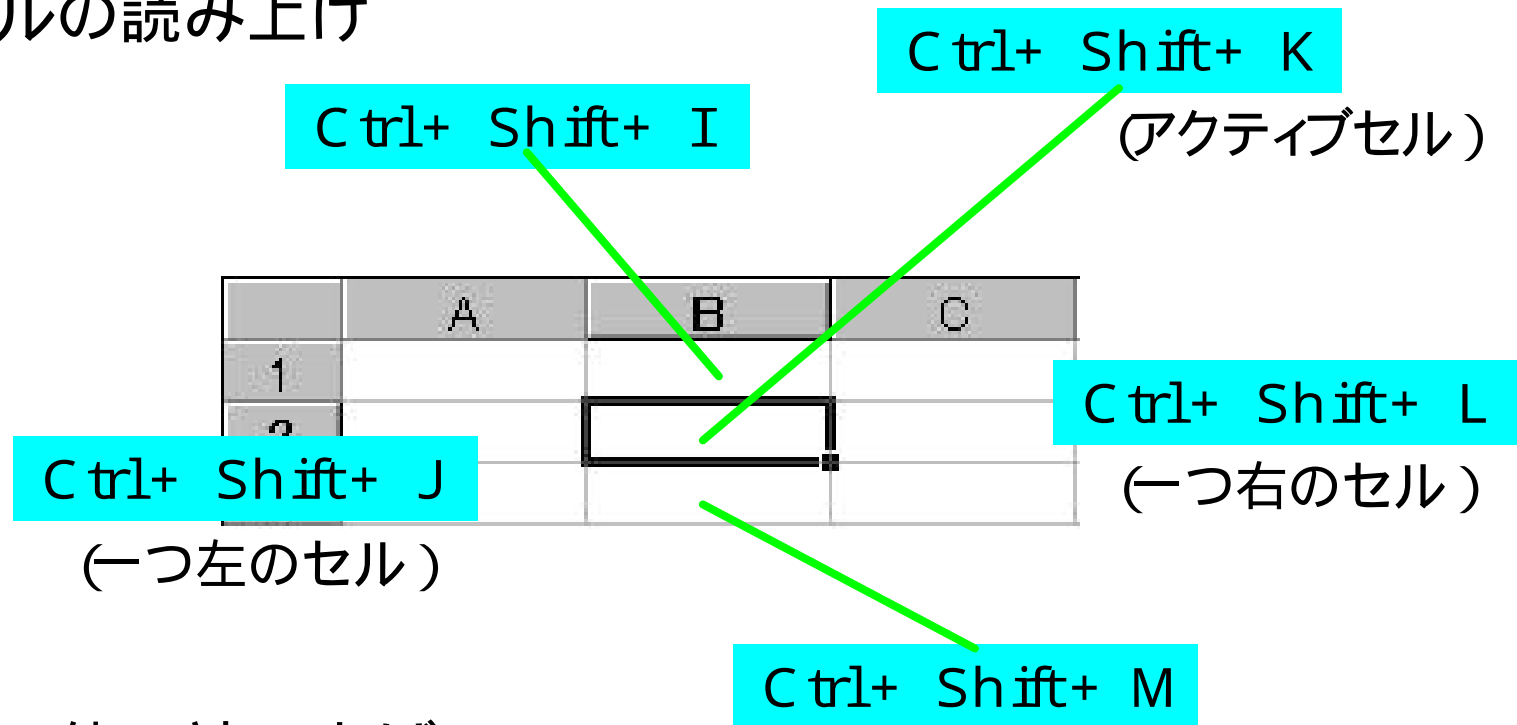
ルの読み上げ

Ctrl+ Shift+ K
(アクティブセル)

Ctrl+ Shift+ I

| | A | B | C |
|---|---|---|---|
| 1 | | | |
| 2 | | | |
| | | | |

Ctrl+ Shift+ L
(一つ右のセル)

Ctrl+ Shift+ J
(一つ左のセル)

Ctrl+ Shift+ M